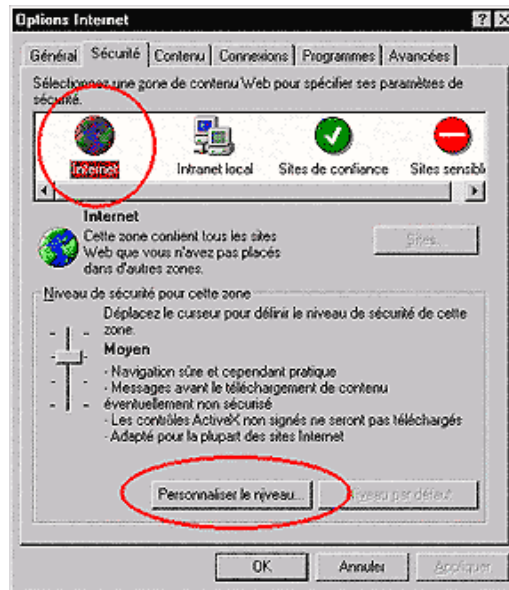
Options Internet

Général | Sécurité | Contenu | Connexions | Programmes | Avancées

Sélectionnez une zone de contenu Web pour spécifier ses paramètres de sécurité.

Internet | Intranet local | Sites de confiance | Sites sensibl

Internet
Cette zone contient tous les sites Web que vous n'avez pas placés dans d'autres zones.

Sites...

Niveau de sécurité pour cette zone

Déplacez le curseur pour définir le niveau de sécurité de cette zone.

Moyen
- Navigation sûre et cependant pratique
- Messages avant le téléchargement de contenu éventuellement non sécurisé
- Les contrôles ActiveX non signés ne seront pas téléchargés
- Adapté pour la plupart des sites Internet

Personnaliser le niveau... | Niveau par défaut

OK | Annuler | Appliquer